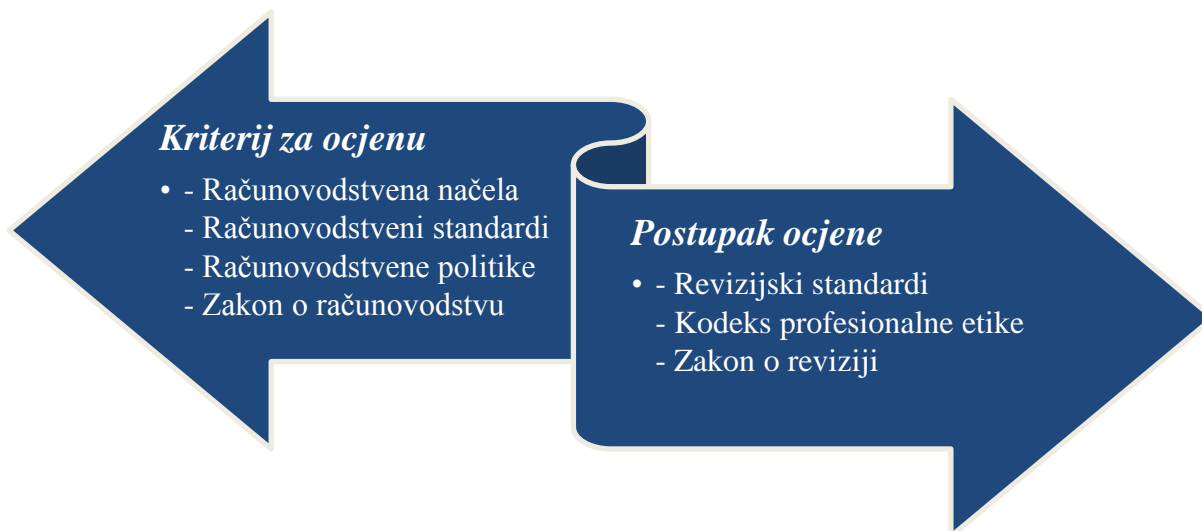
*Kriterij za ocjenu*

• - Računovodstvena načela
- Računovodstveni standardi
- Računovodstvene politike
- Zakon o računovodstvu

*Postupak ocjene*

• - Revizijski standardi
- Kodeks profesionalne etike
- Zakon o reviziji